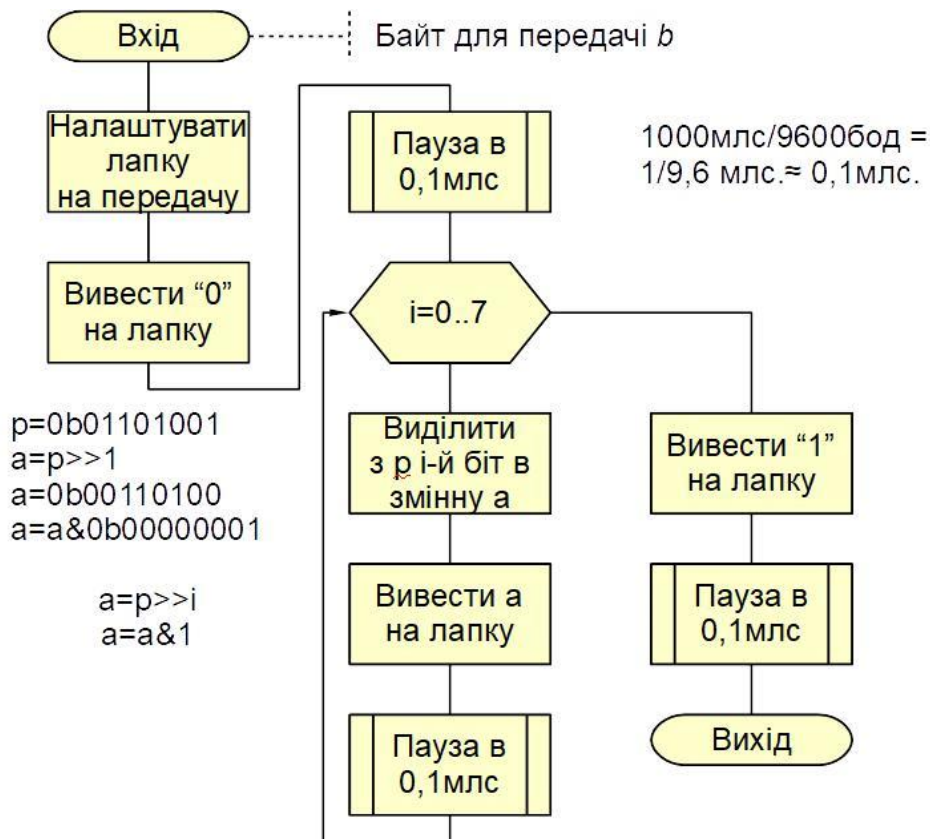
Вхід

Байт для передачі $b$

Налаштувати лапку на передачу

Вивести “0” на лапку

Пауза в 0,1млс

1000млс/9600бод = 1/9,6 млс.≈ 0,1млс.

i=0..7

p=0b01101001
a=p>>1
a=0b00110100
a=a&0b00000001

a=p>>i
a=a&1

Виділити з р і-й біт в змінну а

Вивести а на лапку

Пауза в 0,1млс

Вивести “1” на лапку

Пауза в 0,1млс

Вихід